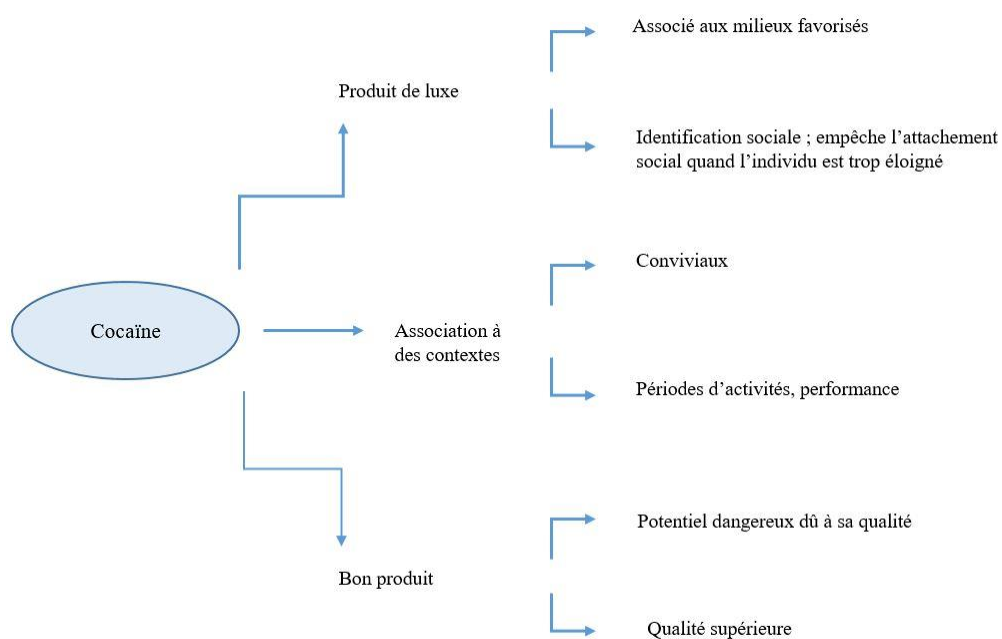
Associé aux milieux favorisés

Produit de luxe

Identification sociale ; empêche l'attachement social quand l'individu est trop éloigné

Conviviaux

Cocaïne

Association à des contextes

Périodes d'activités, performance

Potentiel dangereux dû à sa qualité

Bon produit

Qualité supérieure